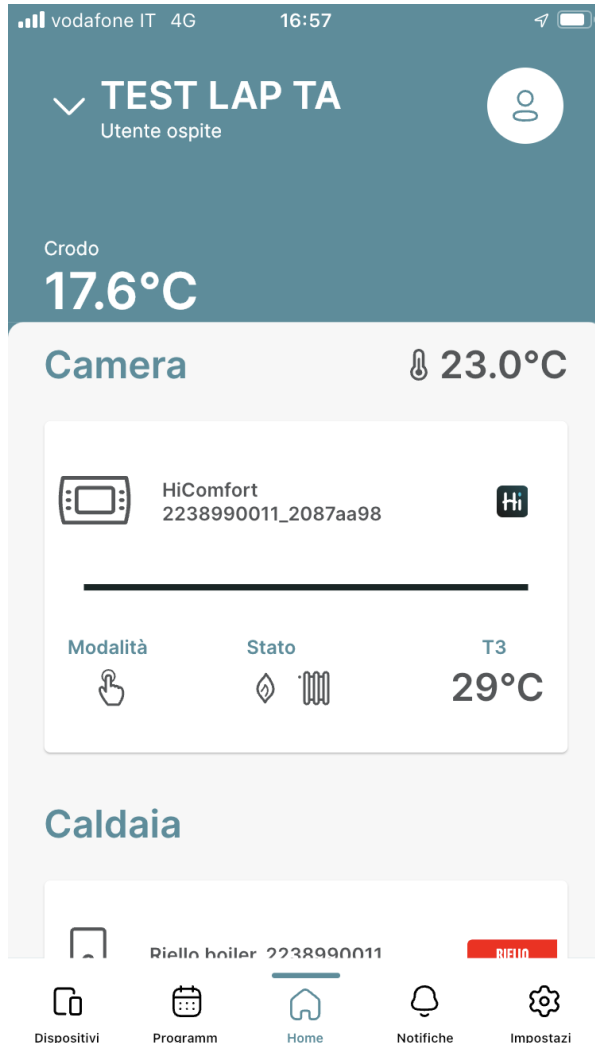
vodafone IT 4G 16:57

TEST LAP TA
Utente ospite

Crodo
17.6°C

Camera
23.0°C

HiComfort
2238990011_2087aa98

Hi

Modalità
Stato
T3
29°C

Caldaia

Riello boiler 2238990011

RIELLO

Dispositivi
Programm
Home
Notifiche
Impostazi